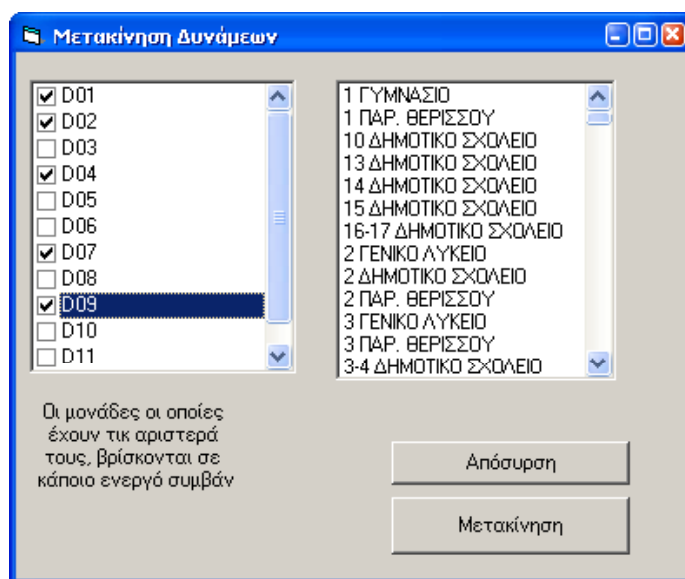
Μετακίνηση Δυνάμεων

D01
D02
D03
D04
D05
D06
D07
D08
D09
D10
D11

1 ΓΥΜΝΑΣΙΟ
1 ΠΑΡ. ΘΕΡΙΣΣΟΥ
10 ΔΗΜΟΤΙΚΟ ΣΧΟΛΕΙΟ
13 ΔΗΜΟΤΙΚΟ ΣΧΟΛΕΙΟ
14 ΔΗΜΟΤΙΚΟ ΣΧΟΛΕΙΟ
15 ΔΗΜΟΤΙΚΟ ΣΧΟΛΕΙΟ
16-17 ΔΗΜΟΤΙΚΟ ΣΧΟΛΕΙΟ
2 ΓΕΝΙΚΟ ΛΥΚΕΙΟ
2 ΔΗΜΟΤΙΚΟ ΣΧΟΛΕΙΟ
2 ΠΑΡ. ΘΕΡΙΣΣΟΥ
3 ΓΕΝΙΚΟ ΛΥΚΕΙΟ
3 ΠΑΡ. ΘΕΡΙΣΣΟΥ
3-4 ΔΗΜΟΤΙΚΟ ΣΧΟΛΕΙΟ

Οι μονάδες οι οποίες έχουν τικ αριστερά τους, βρίσκονται σε κάποιο ενεργό συμβάν

Απόσυρση

Μετακίνηση